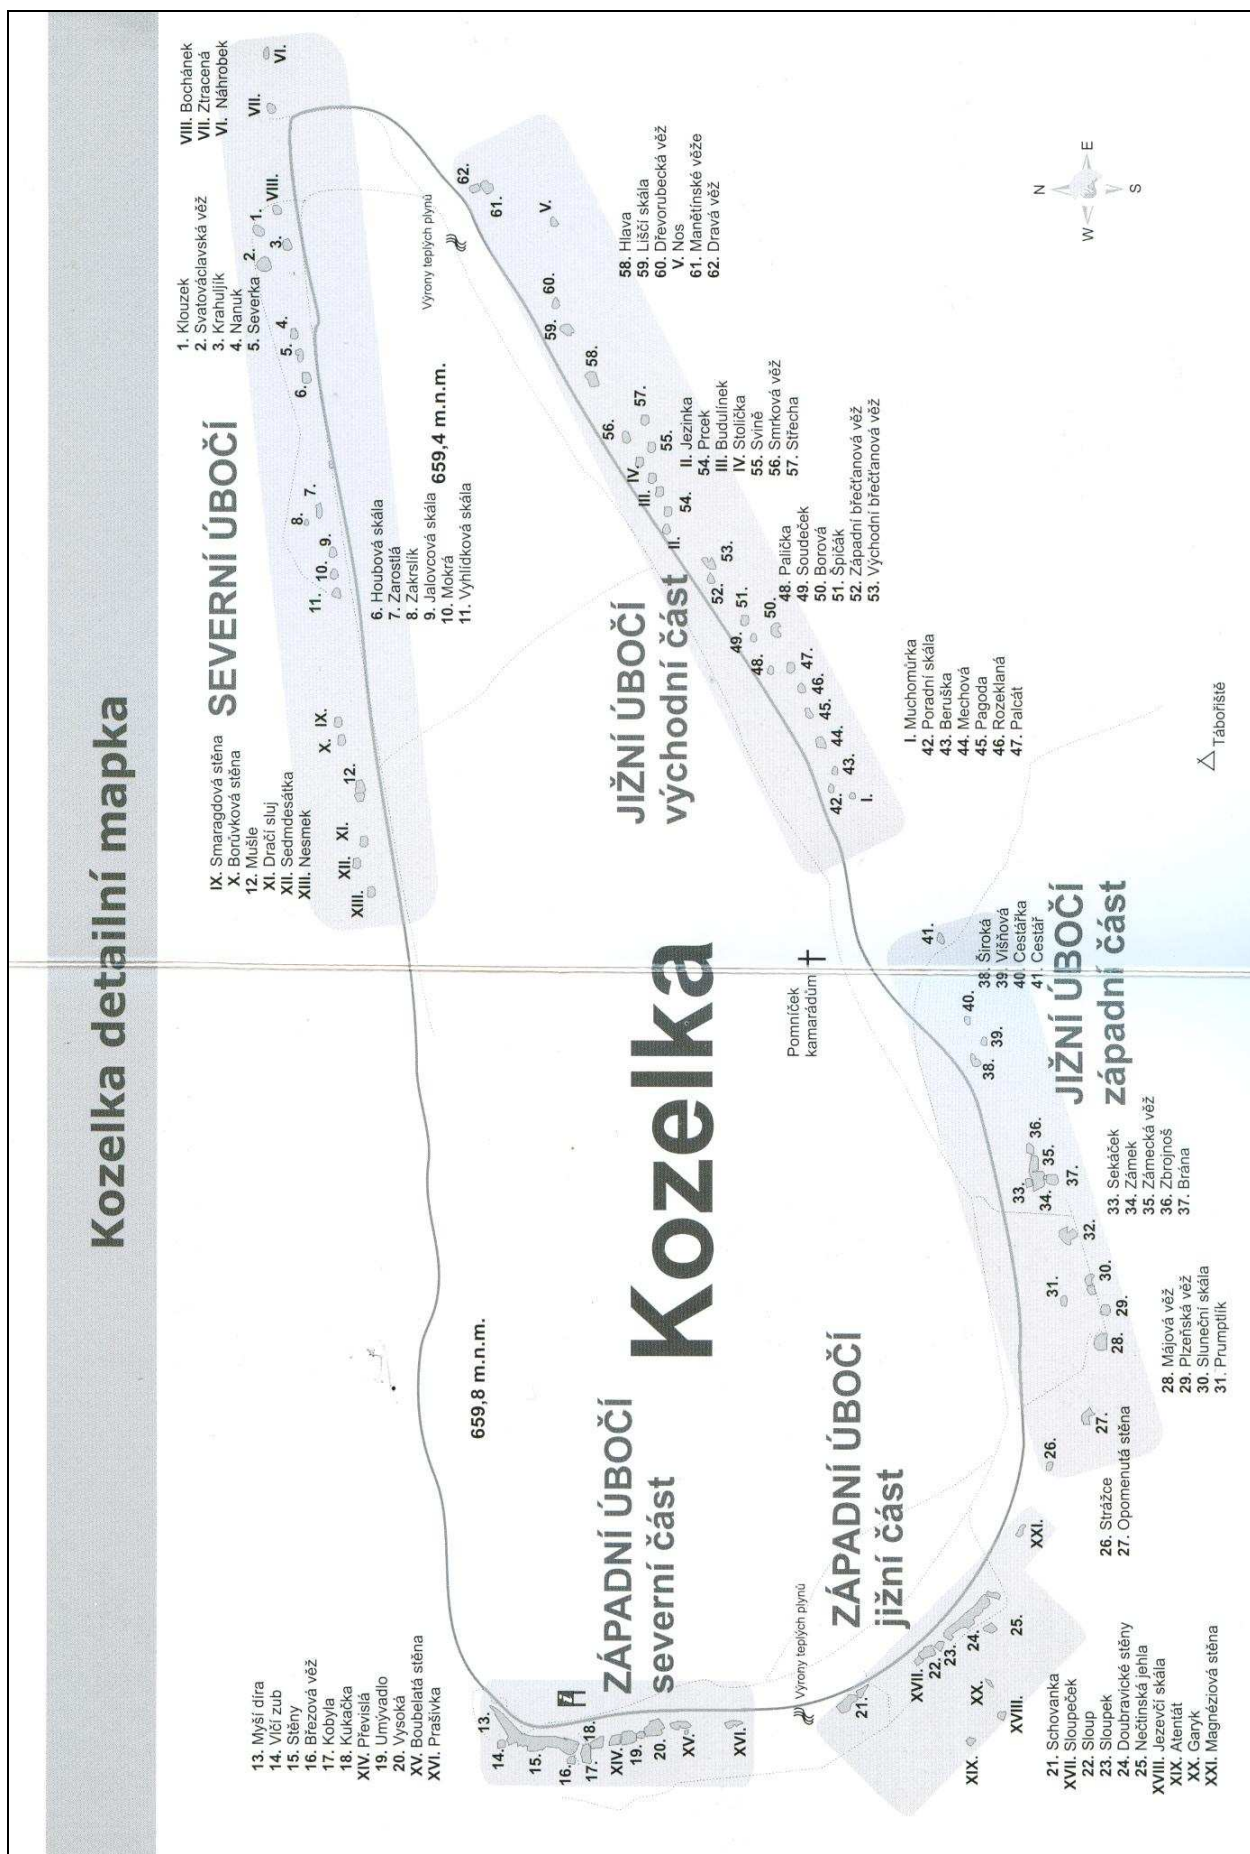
Kozelka detailní mapka

Kozelka

SEVERNÍ ÚBOČÍ

1. Klouzek
2. Svatováclavská věž
3. Krahulík
4. Nanuk
5. Severka

VIII. Bochánek
VII. Ztracená
VI. Náhrobek

6. Houbová skála
7. Zarostlá
8. Zakrslík
9. Jalovcová skála
10. Mokrá
11. Vyhlídková skála

659,4 m.n.m.

IX. Smaragdová stěna
X. Borůvková stěna
12. Mušle
XI. Dračí sluj
XII. Sedmdesátka
XIII. Nesmek

JIŽNÍ ÚBOČÍ
východní část

58. Hlava
59. Liščí skála
60. Dřevorubecká věž
V. Nos
61. Manětínské věže
62. Dravá věž

II. Jezinka
54. Prcek
III. Budulínek
IV. Stolička
55. Svině
56. Smrková věž
57. Střecha

48. Palička
49. Soudeček
50. Borová
51. Špičák
52. Západní břečťanová věž
53. Východní břečťanová věž

I. Muchomůrka
42. Poradní skála
43. Beruška
44. Mechová
45. Pagoda
46. Rozeklaná
47. Palcát

Výrony teplých plynů

Tábořiště

N
E
S
W

Pomníček kamarádům

JIŽNÍ ÚBOČÍ
západní část

38. Široká
39. Višňová
40. Cestářka
41. Cestář

33. Sekáček
34. Zámek
35. Zámecká věž
36. Zbrojnoš
37. Brána

28. Májová věž
29. Plzeňská věž
30. Sluneční skála
31. Prumptlík

659,8 m.n.m.

ZÁPADNÍ ÚBOČÍ
severní část

ZÁPADNÍ ÚBOČÍ
jižní část

Výrony teplých plynů

26. Strážce
27. Opomenutá stěna

13. Myší díra
14. Vlčí zub
15. Stěny
16. Březová věž
17. Kobyla
18. Kukačka
XIV. Převislá
19. Umývadlo
20. Vysoká
XV. Boubelatá stěna
XVI. Prašivka

21. Schovanka
XVII. Sloupeček
22. Sloup
23. Sloupek
24. Doubravické stěny
25. Nečtinská jehla
XVIII. Jezevčí skála
XIX. Atentát
XX. Garyk
XXI. Magnéziová stěna